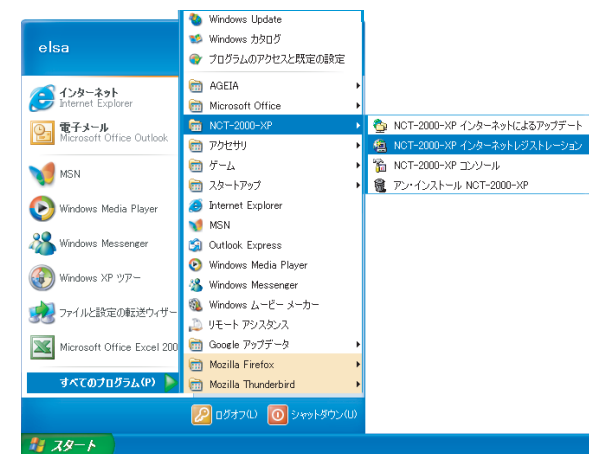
elsa

インターネット
Internet Explorer

電子メール
Microsoft Office Outlook

MSN

Windows Media Player

Windows Messenger

Windows XP ツアー

ファイルと設定の転送ウィザー

Microsoft Office Excel 200

すべてのプログラム(P)

Windows Update
Windows カタログ
プログラムのアクセスと既定の設定
AGEIA
Microsoft Office
NCT-2000-XP
アクセサリ
ゲーム
スタートアップ
Internet Explorer
MSN
Outlook Express
Windows Media Player
Windows Messenger
Windows ムービー メーカー
リモート アシスタンス
Google アップデータ
Mozilla Firefox
Mozilla Thunderbird

NCT-2000-XP インターネットによるアップデート
NCT-2000-XP インターネットレジストレーション
NCT-2000-XP コンソール
アン・インストール NCT-2000-XP

ログオフ(L)
シャットダウン(U)

スタート